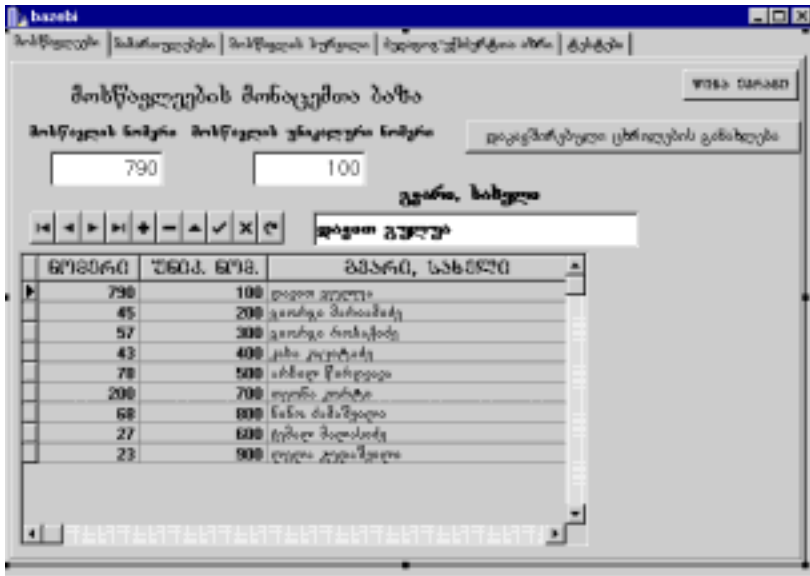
bazebi

მოსწავლეები | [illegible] | მოსწავლის ჟურნალი | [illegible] | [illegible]

მოსწავლეების მონაცემთა ბაზა

ფორმა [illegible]

მოსწავლის ნომერი მოსწავლის უნიკალური ნომერი

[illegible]

790

100

გვარი, სახელი

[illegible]

| ნომერი | უნიკ. ნომ. | გვარი, სახელი |
|---|---|---|
| 790 | 100 | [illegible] |
| 45 | 200 | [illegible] |
| 57 | 300 | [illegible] |
| 43 | 400 | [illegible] |
| 78 | 500 | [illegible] |
| 200 | 700 | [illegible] |
| 68 | 800 | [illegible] |
| 27 | 600 | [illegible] |
| 23 | 900 | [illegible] |